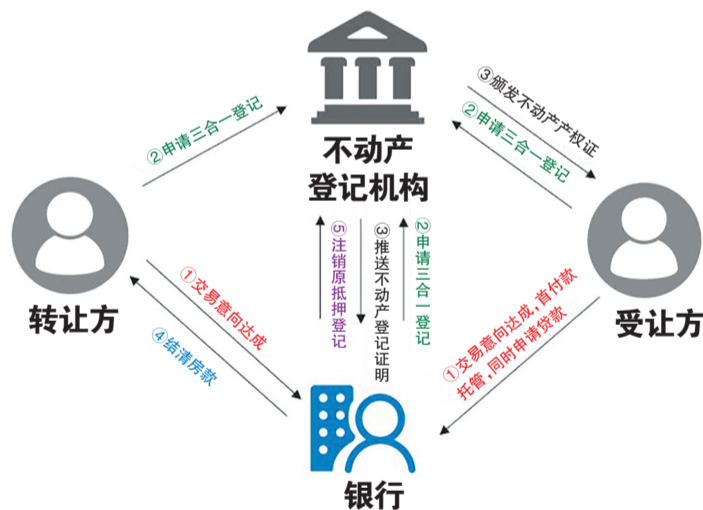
不动产
登记机构

转让方

受让方

银行

②申请三合一登记

③颁发不动产权证

②申请三合一登记

①交易意向达成

④结清房款

⑤注销原抵押登记

③推送不动产登记证明

②申请三合一登记

①交易意向达成，首付款托管，同时申请贷款